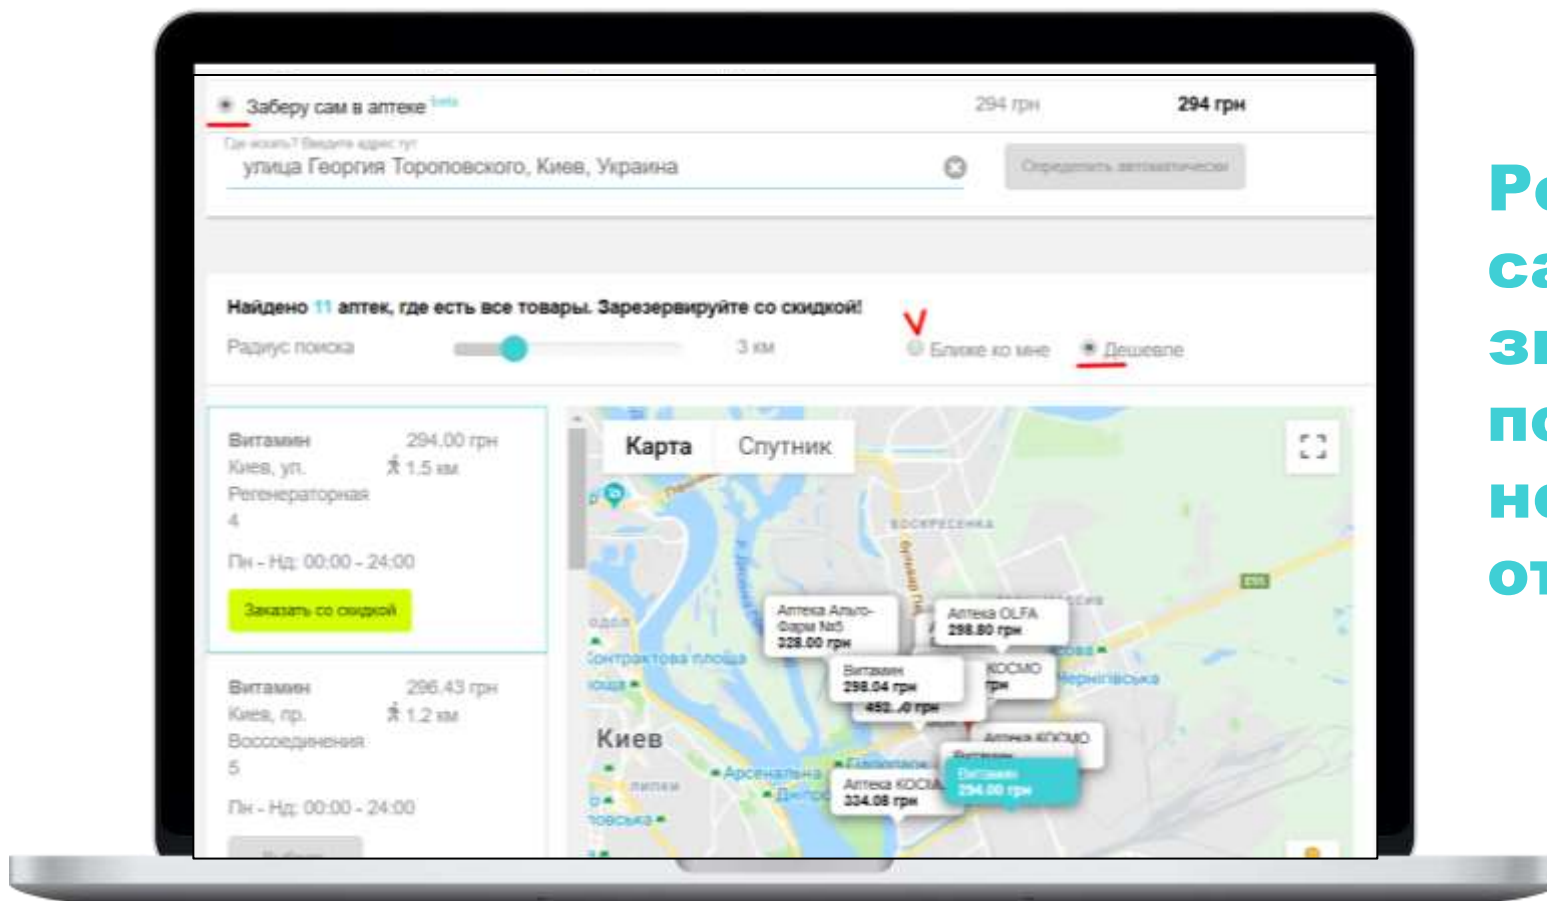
Заберу сам в аптеке beta

294 грн

294 грн

Где искать? Введите адрес тут

улица Георгия Тороповского, Киев, Украина

Определить автоматически

Найдено 11 аптек, где есть все товары. Зарезервируйте со скидкой!

Радиус поиска

3 км

Ближе ко мне

Дешевле

Витамин

294,00 грн

Киев, ул. Регенераторная 4

1.5 км

Пн - Нд: 00:00 - 24:00

Заказать со скидкой

Витамин

296.43 грн

Киев, пр. Воссоединения 5

1.2 км

Пн - Нд: 00:00 - 24:00

Карта

Спутник

Аптека Альго-Фарм №5
328.00 грн

Аптека OLFA
298.80 грн

Витамин
298.04 грн

КОСМО
грн

Аптека КОСМО

Аптека КОСМО
324.08 грн

Витамин
294.00 грн

Киев

Ро
са
зі
по
не
от